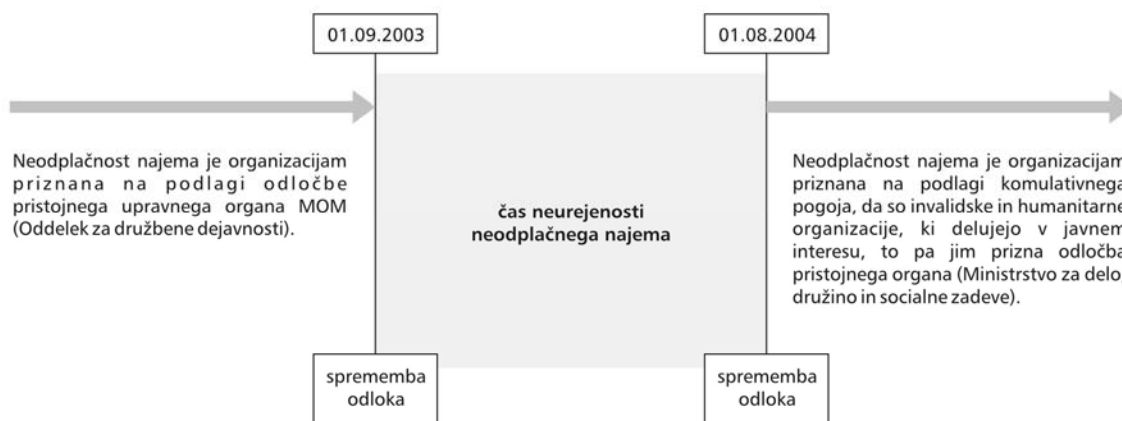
01.09.2003

01.08.2004

Neodplačnost najema je organizacijam priznana na podlagi odločbe pristojnega upravnega organa MOM (Oddelek za družbene dejavnosti).

čas neurejenosti neodplačnega najema

Neodplačnost najema je organizacijam priznana na podlagi komulativnega pogoja, da so invalidske in humanitarne organizacije, ki delujejo v javnem interesu, to pa jim prizna odločba pristojnega organa (Ministrstvo za delo, družino in socialne zadeve).

sprememba odloka

sprememba odloka